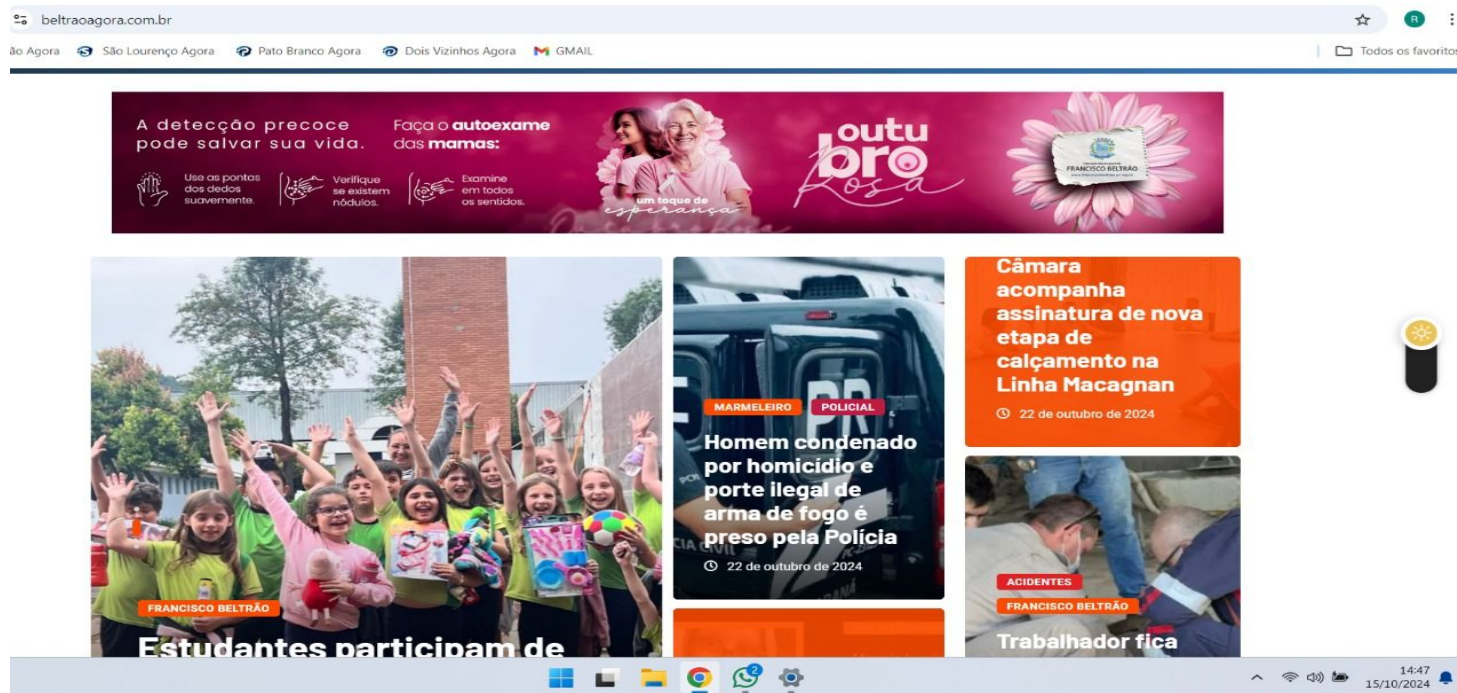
beltraoagora.com.br

ão Agora São Lourenço Agora Pato Branco Agora Dois Vizinhos Agora GMAIL Todos os favoritos

A detecção precoce pode salvar sua vida.

Faça o **autoexame** das **mamas:**

Use as pontas dos dedos suavemente.

Verifique se existem nódulos.

Examine em todos os sentidos.

um toque de esperança

outubro Rosa

FRANCISCO BELTRÃO

Câmara acompanha assinatura de nova etapa de calçamento na Linha Macagnan

22 de outubro de 2024

PR

MARMELEIRO POLICIAL

Homem condenado por homicídio e porte ilegal de arma de fogo é preso pela Polícia

22 de outubro de 2024

FRANCISCO BELTRÃO

Estudantes participam de

ACIDENTES

FRANCISCO BELTRÃO

Trabalhador fica

14:47
15/10/2024